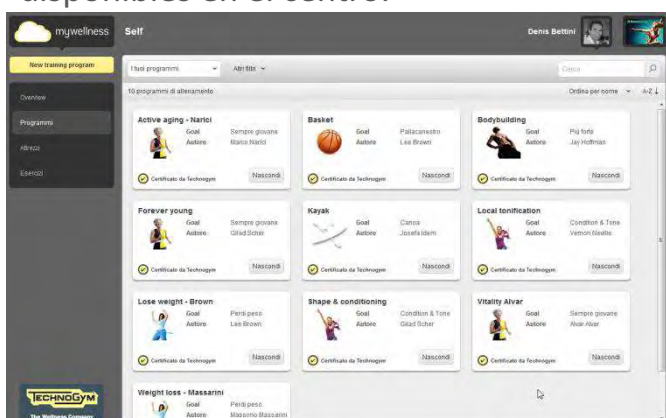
disponibili en el centro.

mywellness Self Denis Bettini

New training program

Overview
Programmi
Attrezzi
Esercizi

I tuoi programmi Altri filtri Cerca

10 programmi di allenamento Ordina per nome A-Z

Active aging - Narici
Goal Sempre giovane
Autore Marco Narici
Certificato da Technogym Nascondi

Basket
Goal Pallacanestro
Autore Lea Brown
Certificato da Technogym Nascondi

Bodybuilding
Goal Più forte
Autore Jay Hoffman
Certificato da Technogym Nascondi

Forever young
Goal Sempre giovane
Autore Gilad Scher
Certificato da Technogym Nascondi

Kayak
Goal Canoa
Autore Josefa Idem
Certificato da Technogym Nascondi

Local tonification
Goal Condition & Tone
Autore Vernon Neville
Certificato da Technogym Nascondi

Lose weight - Brown
Goal Perdi peso
Autore Lea Brown
Certificato da Technogym Nascondi

Shape & conditioning
Goal Condition & Tone
Autore Gilad Scher
Certificato da Technogym Nascondi

Vitality Alvar
Goal Sempre giovane
Autore Alvar Alvar
Certificato da Technogym Nascondi

Weight loss - Massarini
Goal Perdi peso
Autore Massimo Massarini

TECHNOGYM
The Wellness Company